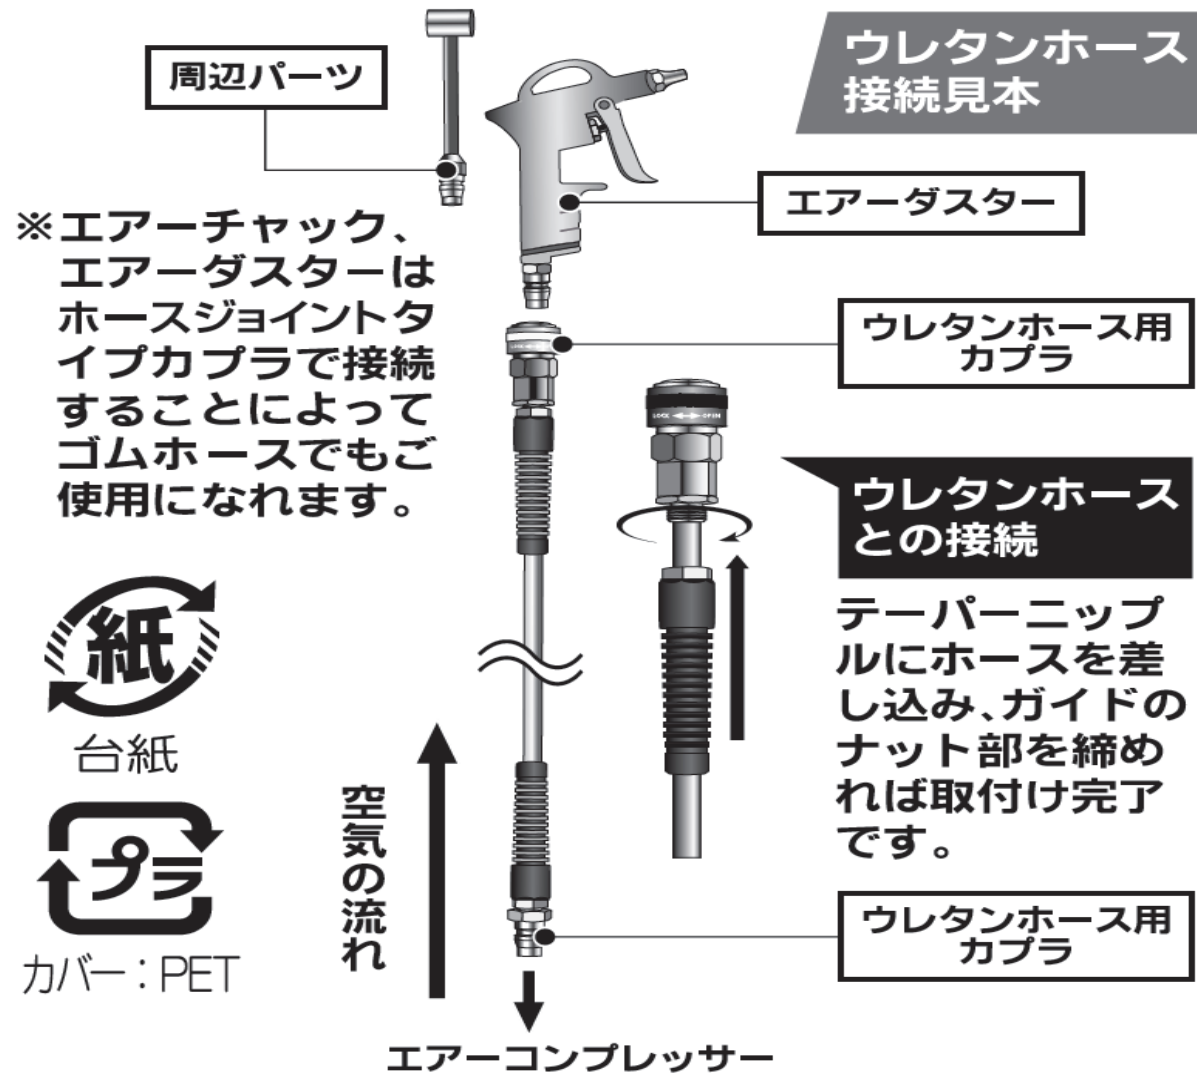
ウレタンホース接続見本

周辺パーツ

エアーダスター

※エアーチャック、エアーダスターはホースジョイントタイプカプラで接続することによってゴムホースでもご使用になれます。

ウレタンホース用カプラ

LOCK OPEN

ウレタンホースとの接続

テーパーニップルにホースを差し込み、ガイドのナット部を締めれば取付け完了です。

紙

台紙

プラ

カバー：PET

空気の流れ

ウレタンホース用カプラ

エアーコンプレッサー